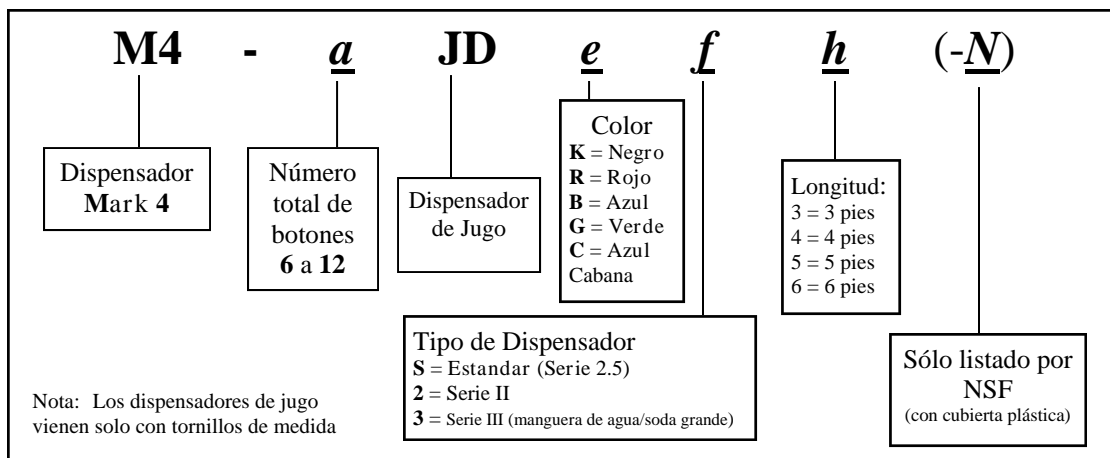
M4 - *a* JD *e* *f* *h* (-*N*)

Dispensador
Mark 4

Número total de botones
6 a 12

Dispensador de Jugo

Color
K = Negro
R = Rojo
B = Azul
G = Verde
C = Azul Cabana

Longitud:
3 = 3 pies
4 = 4 pies
5 = 5 pies
6 = 6 pies

Tipo de Dispensador
S = Estandar (Serie 2.5)
2 = Serie II
3 = Serie III (manguera de agua/soda grande)

Sólo listado por NSF
(con cubierta plástica)

Nota: Los dispensadores de jugo vienen solo con tornillos de medida